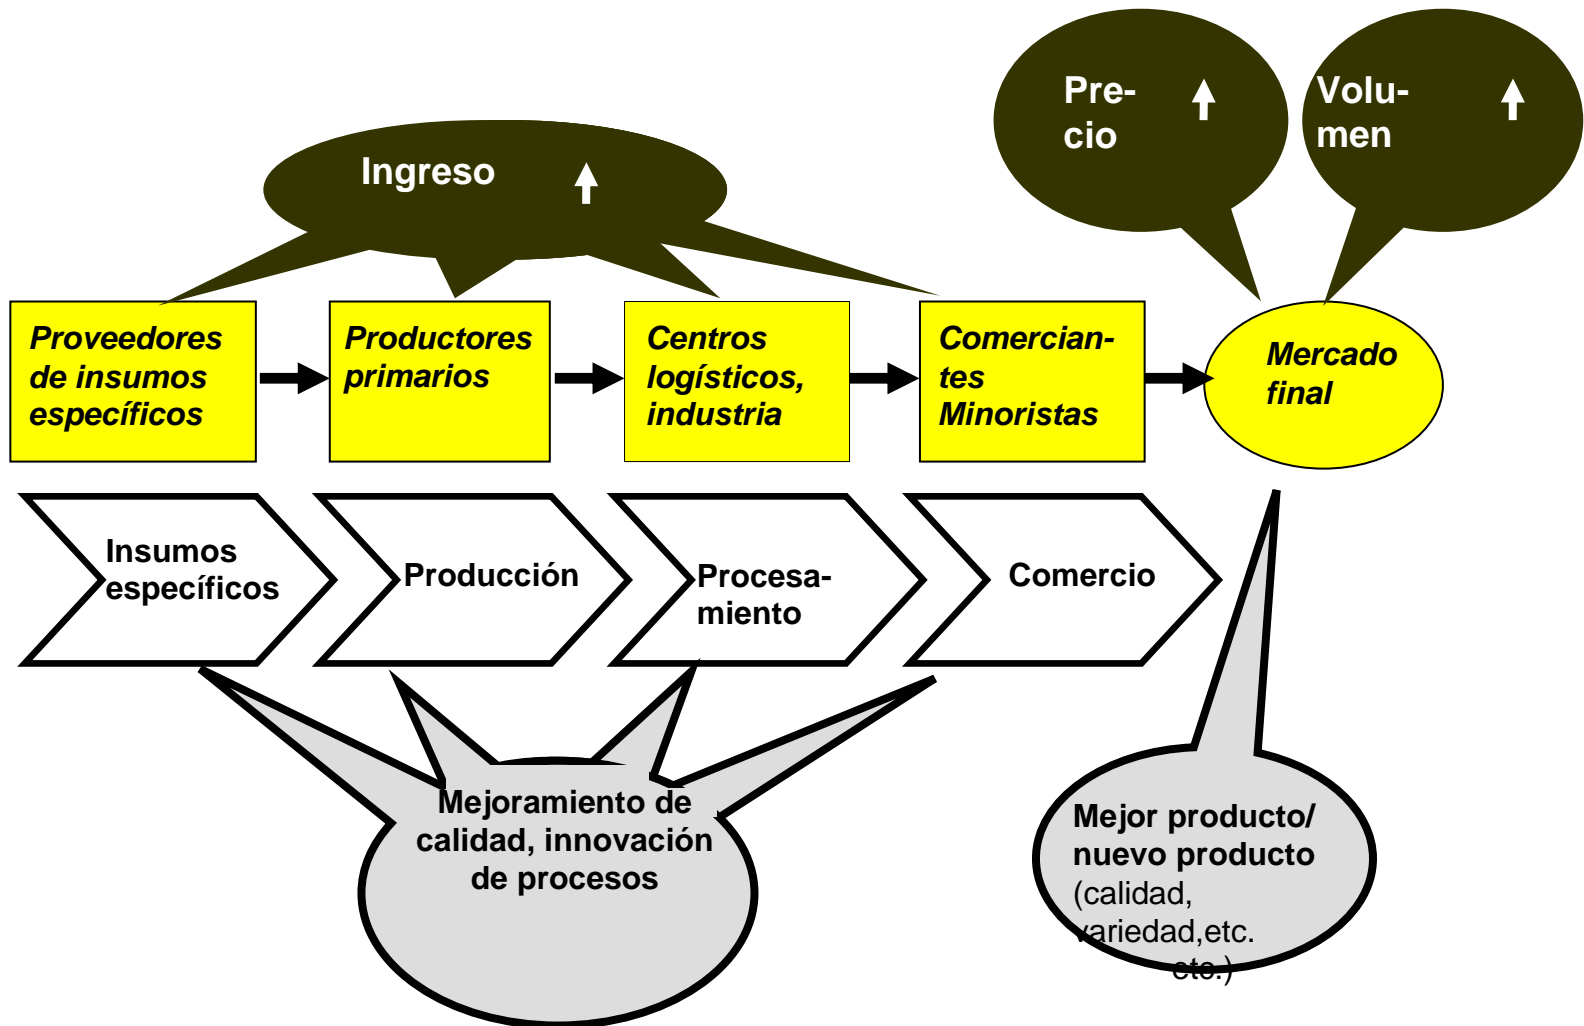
Ingreso ↑

Pre-cio ↑

Volu-men ↑

Proveedores de insumos específicos

Productores primarios

Centros logísticos, industria

Comerciantes Minoristas

Mercado final

Insumos específicos

Producción

Procesamiento

Comercio

Mejoramiento de calidad, innovación de procesos

Mejor producto/ nuevo producto (calidad, variedad,etc. etc.)